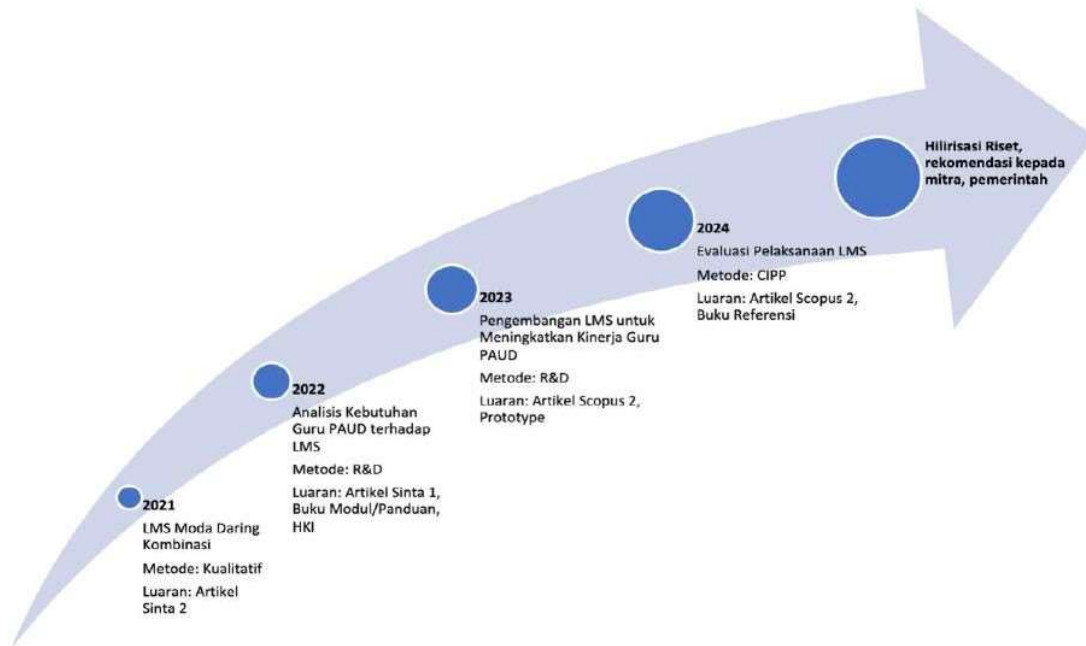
2021

LMS Moda Daring Kombinasi

Metode: Kualitatif

Luaran: Artikel Sinta 2

2022

Analisis Kebutuhan Guru PAUD terhadap LMS

Metode: R&D

Luaran: Artikel Sinta 1, Buku Modul/Panduan, HKI

2023

Pengembangan LMS untuk Meningkatkan Kinerja Guru PAUD

Metode: R&D

Luaran: Artikel Scopus 2, Prototype

2024

Evaluasi Pelaksanaan LMS

Metode: CIPP

Luaran: Artikel Scopus 2, Buku Referensi

Hilirisasi Riset, rekomendasi kepada mitra, pemerintah